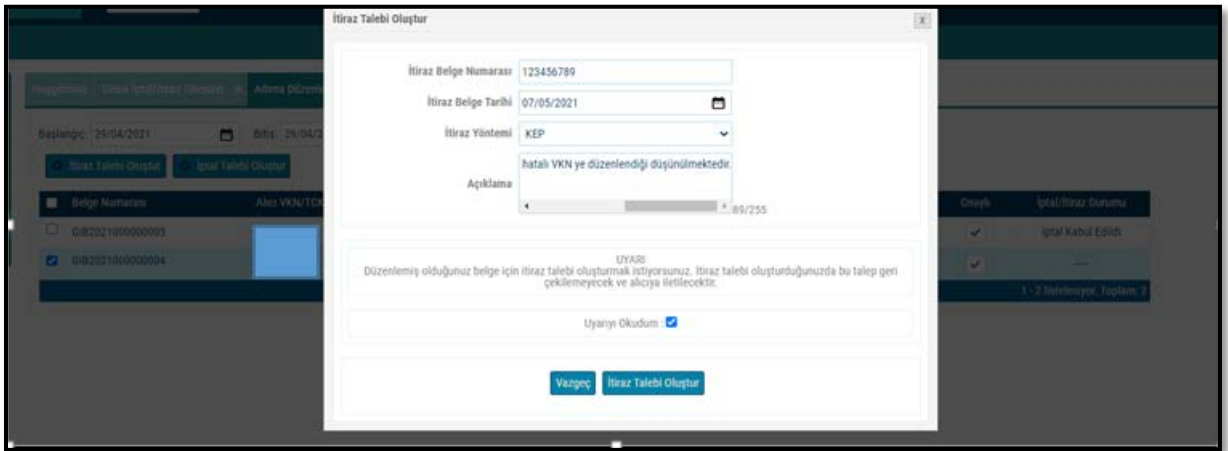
İtiraz Talebi Oluştur

x

İtiraz Belge Numarası 123456789

İtiraz Belge Tarihi 07/05/2021

İtiraz Yöntemi KEP

Açıklama hatalı VKN ye düzenlendiği düşünülmektedir.

89/255

UYARI
Düzenlemiş olduğunuz belge için itiraz talebi oluşturmak istiyorsunuz. İtiraz talebi oluşturduğunuzda bu talep geri çekilemeyecek ve alıcıya iletilecektir.

Uyarıyı Okudum :

Vazgeç İtiraz Talebi Oluştur

Hoşgeldiniz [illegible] Adıma Düzen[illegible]

Başlangıç: 29/04/2021 Bitiş: 29/04/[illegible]

İtiraz Talebi Oluştur İptal Talebi Oluştur

| Belge Numarası | Alıcı VKN/TC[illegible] | Onaylı | İptal/İtiraz Durumu |
|---|---|---|---|
| GIB2021000000005 | | ✓ | İptal Kabul Edildi |
| GIB2021000000004 | | ✓ | --- |

1 - 2 listeleniyor. Toplam: 2